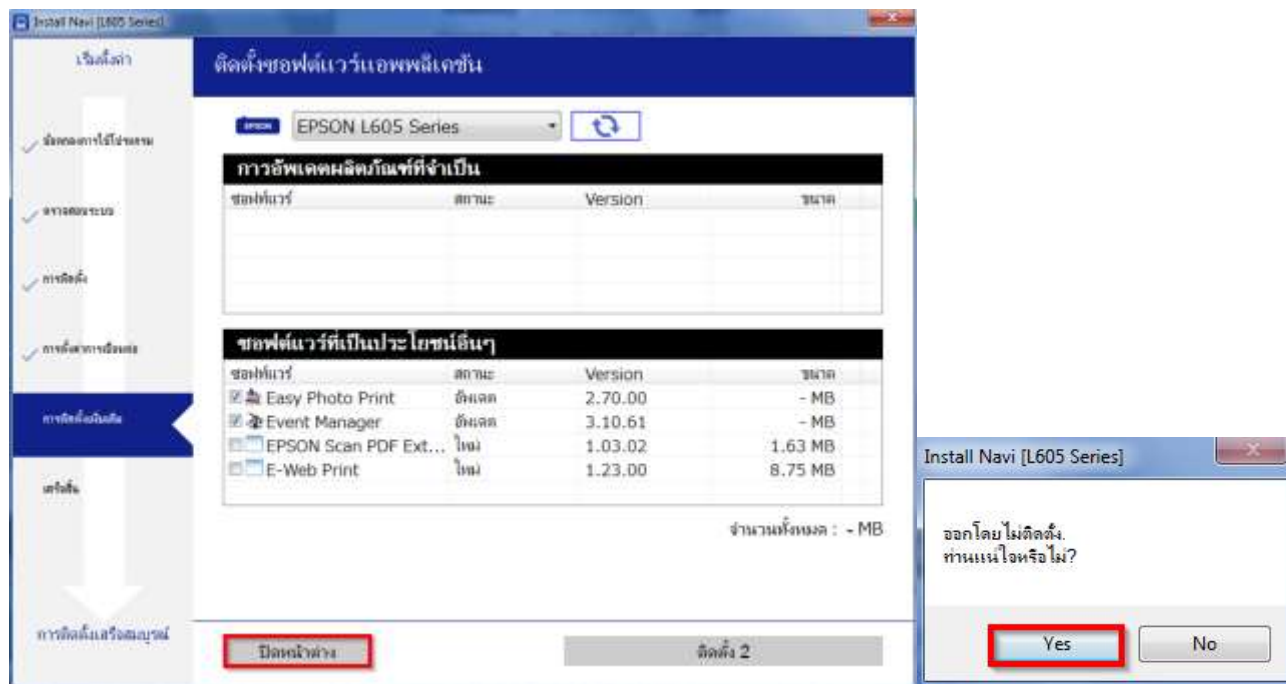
Install Navi [L605 Series]

เริ่มตั้งค่า

ข้อตกลงการใช้งาน

ตรวจสอบระบบ

การติดตั้ง

การตั้งค่าการเชื่อมต่อ

การติดตั้งเพิ่มเติม

เสร็จสิ้น

การติดตั้งเสร็จสมบูรณ์

ติดตั้งซอฟต์แวร์แอพพลิเคชัน

EPSON

EPSON L605 Series

การอัพเดตผลิตภัณฑ์ที่จำเป็น

| ซอฟต์แวร์ | สถานะ | Version | ขนาด |
|---|---|---|---|

ซอฟต์แวร์ที่เป็นประโยชน์อื่นๆ

| ซอฟต์แวร์ | สถานะ | Version | ขนาด |
|---|---|---|---|
| Easy Photo Print | อัพเดต | 2.70.00 | - MB |
| Event Manager | อัพเดต | 3.10.61 | - MB |
| EPSON Scan PDF Ext... | ใหม่ | 1.03.02 | 1.63 MB |
| E-Web Print | ใหม่ | 1.23.00 | 8.75 MB |

จำนวนทั้งหมด : - MB

ปิดหน้าต่าง

ติดตั้ง 2

Install Navi [L605 Series]

ออกโดยไม่ติดตั้ง.
ท่านแน่ใจหรือไม่?

Yes

No